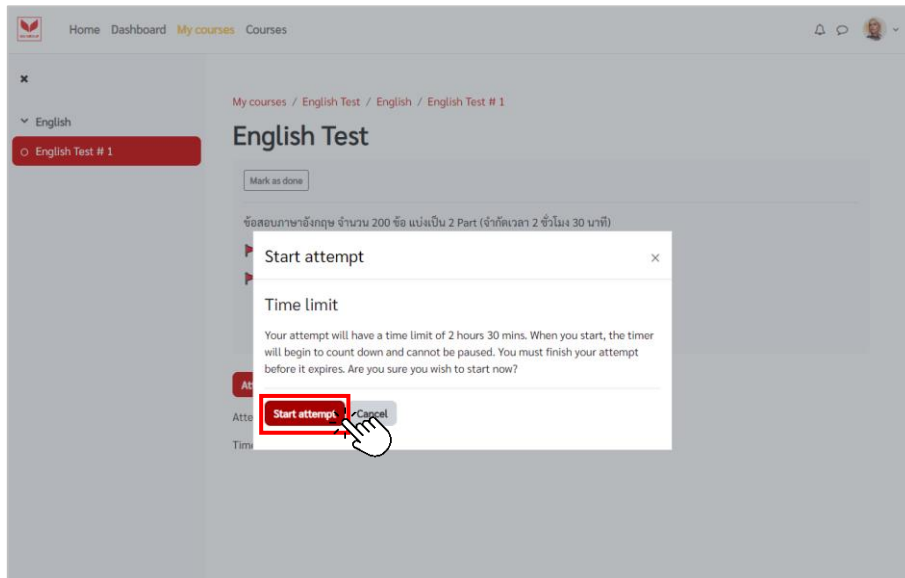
Home Dashboard My courses Courses

×

English

English Test # 1

My courses / English Test / English / English Test # 1

English Test

Mark as done

ข้อสอบภาษาอังกฤษ จำนวน 200 ข้อ แบ่งเป็น 2 Part (จำกัดเวลา 2 ชั่วโมง 30 นาที)

Att

Atte

Tim

Start attempt ×

Time limit

Your attempt will have a time limit of 2 hours 30 mins. When you start, the timer will begin to count down and cannot be paused. You must finish your attempt before it expires. Are you sure you wish to start now?

Start attempt Cancel